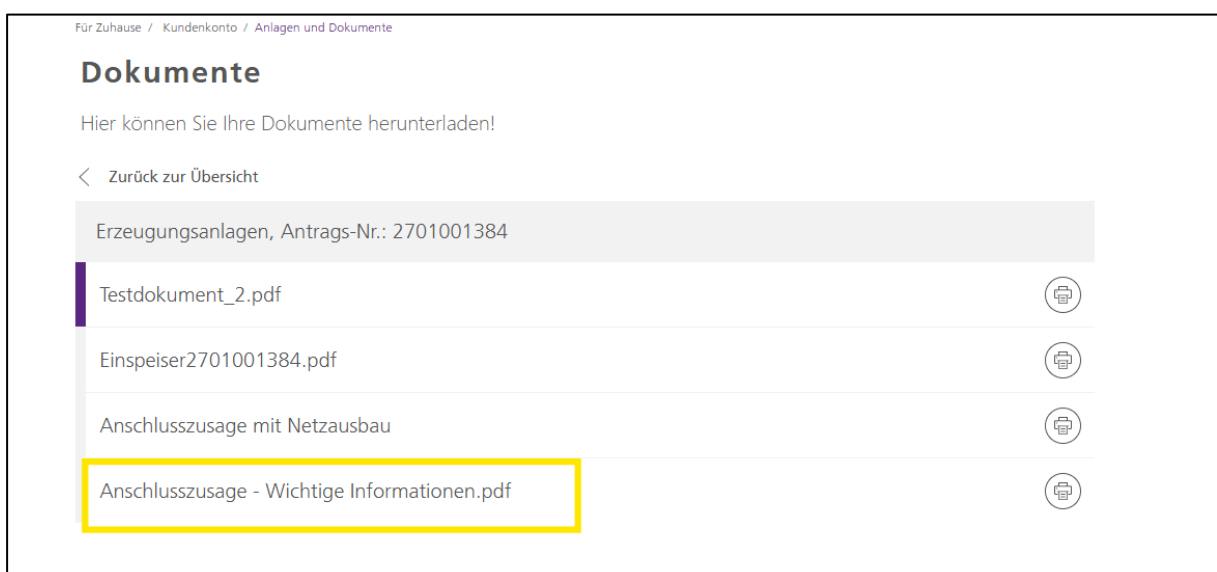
Für Zuhause / Kundenkonto / Anlagen und Dokumente

Dokumente

Hier können Sie Ihre Dokumente herunterladen!

Zurück zur Übersicht

Erzeugungsanlagen, Antrags-Nr.: 2701001384

Testdokument_2.pdf

Einspeiser2701001384.pdf

Anschlusszusage mit Netzausbau

Anschlusszusage - Wichtige Informationen.pdf